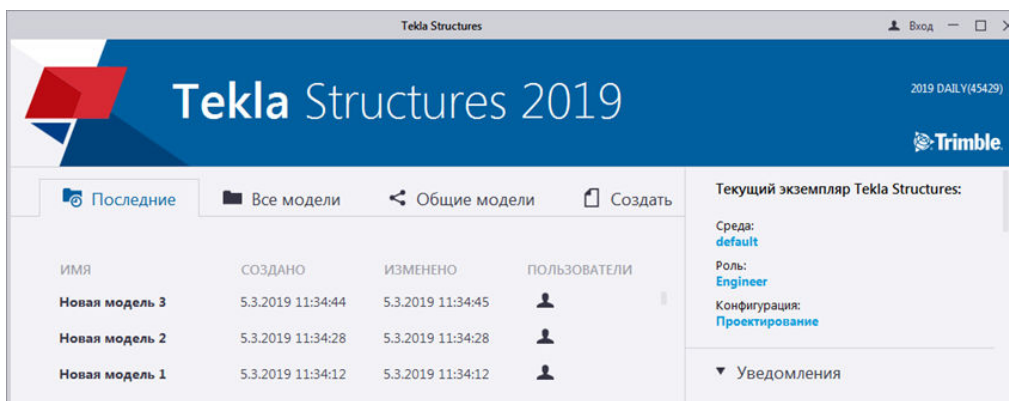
Tekla Structures

Вход

Tekla Structures 2019

2019 DAILY(45429)

Trimble.

Последние | Все модели | Общие модели | Создать

| ИМЯ | СОЗДАНО | ИЗМЕНЕНО | ПОЛЬЗОВАТЕЛИ |
|---|---|---|---|
| Новая модель 3 | 5.3.2019 11:34:44 | 5.3.2019 11:34:45 | |
| Новая модель 2 | 5.3.2019 11:34:28 | 5.3.2019 11:34:28 | |
| Новая модель 1 | 5.3.2019 11:34:12 | 5.3.2019 11:34:12 | |

Текущий экземпляр Tekla Structures:

Среда:
default

Роль:
Engineer

Конфигурация:
Проектирование

Уведомления